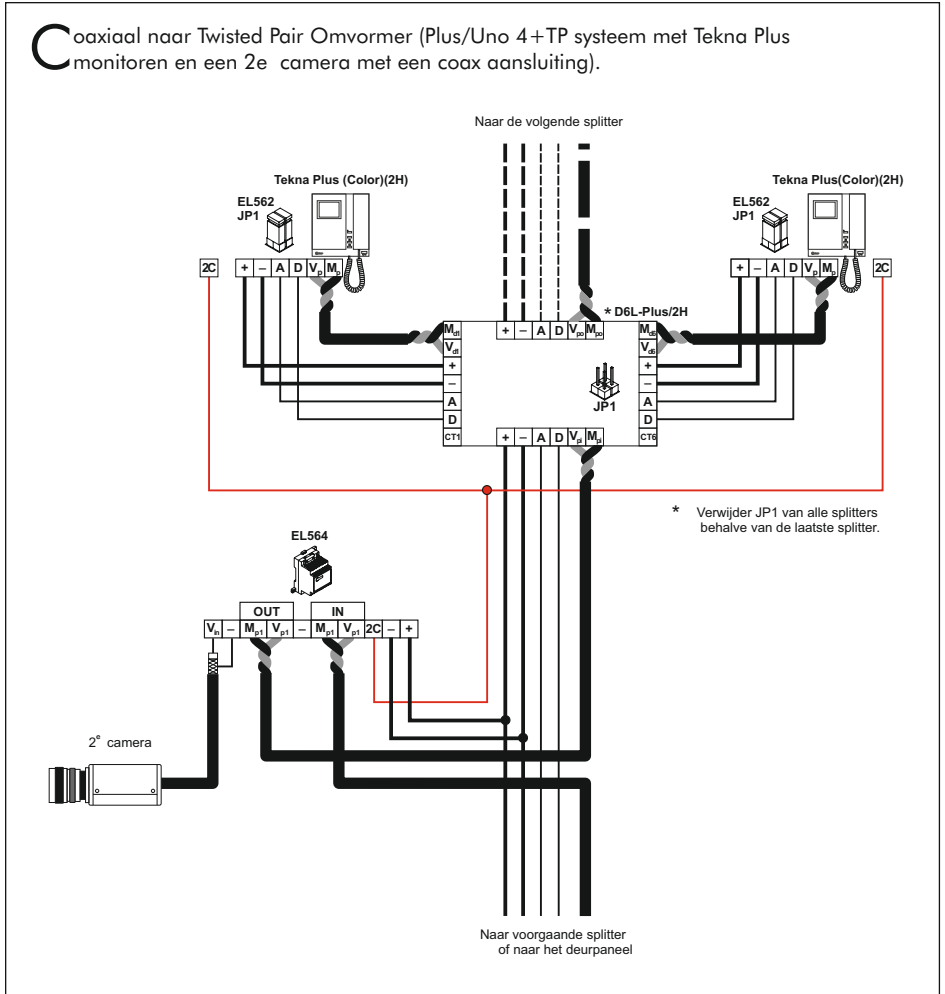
Coaxiaal naar Twisted Pair Omvormer (Plus/Uno 4+TP systeem met Tekna Plus monitoren en een 2e camera met een coax aansluiting).

Naar de volgende splitter

Tekna Plus (Color)(2H)

EL562
JP1

2C

+ – A D $V_p$ $M_p$

Tekna Plus(Color)(2H)

EL562
JP1

+ – A D $V_p$ $M_p$

2C

* D6L-Plus/2H

+ – A D $V_{po}$ $M_{po}$

$M_{d1}$
$V_{d1}$
+
–
A
D
CT1

$M_{d6}$
$V_{d6}$
+
–
A
D
CT6

JP1

+ – A D $V_{pi}$ $M_{pi}$

* Verwijder JP1 van alle splitters behalve van de laatste splitter.

EL564

OUT
IN

$V_{in}$ – $M_{p1}$ $V_{p1}$ – $M_{p1}$ $V_{p1}$ 2C – +

$2^e$ camera

Naar voorgaande splitter of naar het deurpaneel